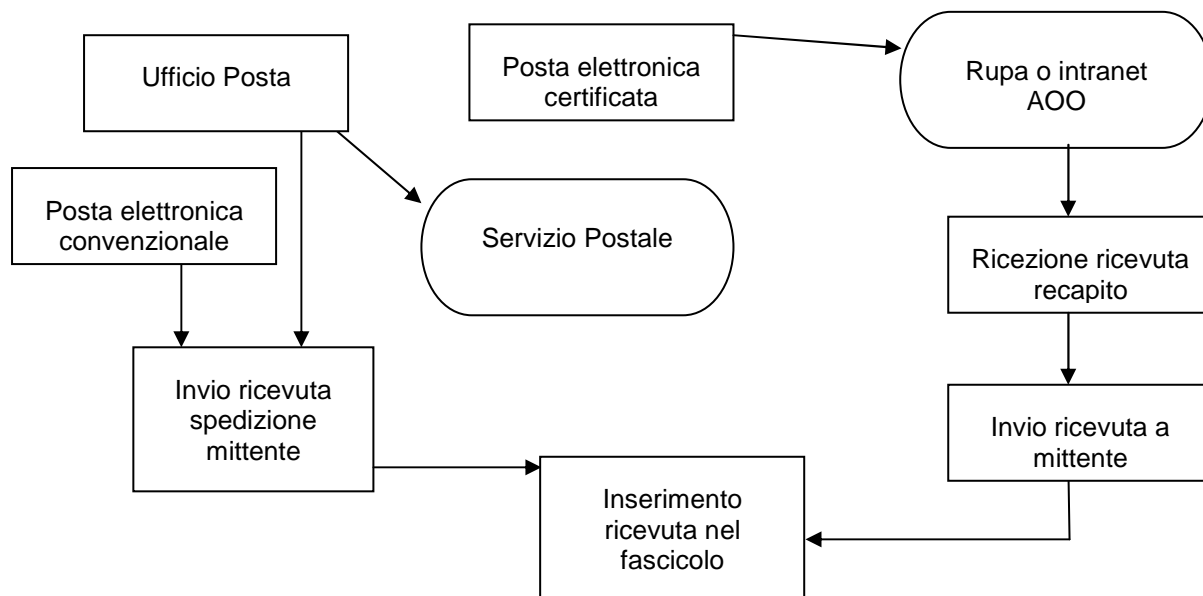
Ufficio Posta

Posta elettronica certificata

Rupa o intranet AOO

Posta elettronica convenzionale

Servizio Postale

Ricezione ricevuta recapito

Invio ricevuta spedizione mittente

Invio ricevuta a mittente

Inserimento ricevuta nel fascicolo